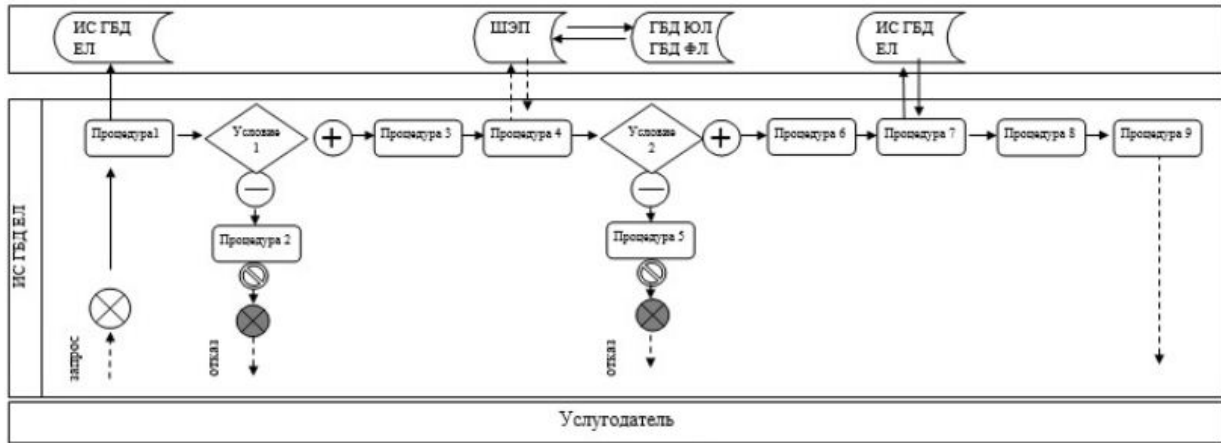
ИС ГБД ЕЛ

ШЭП

ГБД ЮЛ ГБД ФЛ

ИС ГБД ЕЛ

ИС ГБД ЕЛ

Процедура1

Условие 1

Процедура 3

Процедура 4

Условие 2

Процедура 6

Процедура 7

Процедура 8

Процедура 9

Процедура 2

Процедура 5

запрос

отказ

отказ

Услугодатель